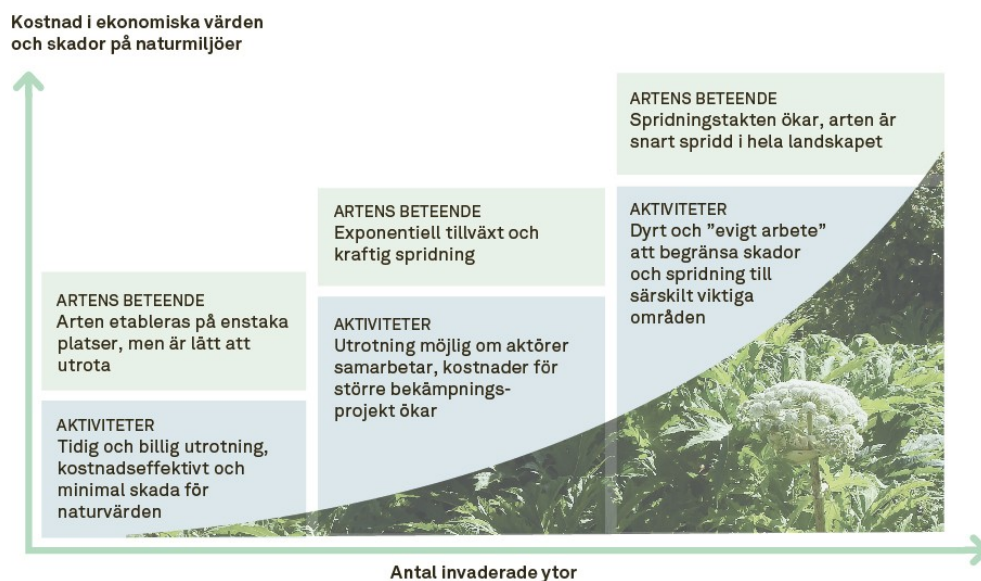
Kostnad i ekonomiska värden och skador på naturmiljöer

ARTENS BETEENDE
Arten etableras på enstaka platser, men är lätt att utrota

AKTIVITETER
Tidig och billig utrotning, kostnadseffektivt och minimal skada för naturvärden

ARTENS BETEENDE
Exponentiell tillväxt och kraftig spridning

AKTIVITETER
Utrotning möjlig om aktörer samarbetar, kostnader för större bekämpningsprojekt ökar

ARTENS BETEENDE
Spridningstakten ökar, arten är snart spridd i hela landskapet

AKTIVITETER
Dyrt och ”evigt arbete” att begränsa skador och spridning till särskilt viktiga områden

Antal invaderade ytor